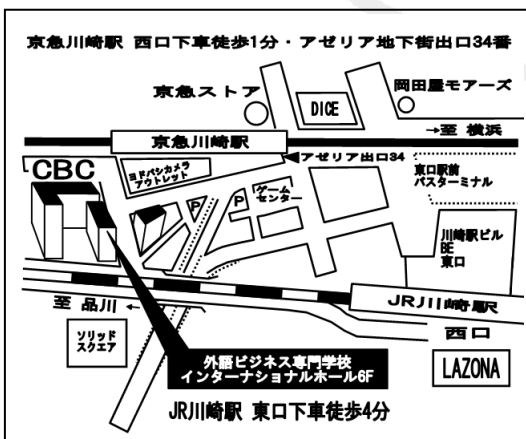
京急川崎駅 西口下車徒歩1分・アゼリア地下街出口34番

京急ストア

DICE

岡田屋モアーズ

→至 横浜

京急川崎駅

アゼリア出口34

CBC

ヨドバシカメラ アウトレット

P

P

ゲーム センター

東口駅前 バスターミナル

川崎駅ビル BE 東口

至 品川

JR川崎駅

西口

ソリッド スクエア

外語ビジネス専門学校 インターナショナルホール6F

LAZONA

JR川崎駅 東口下車徒歩4分